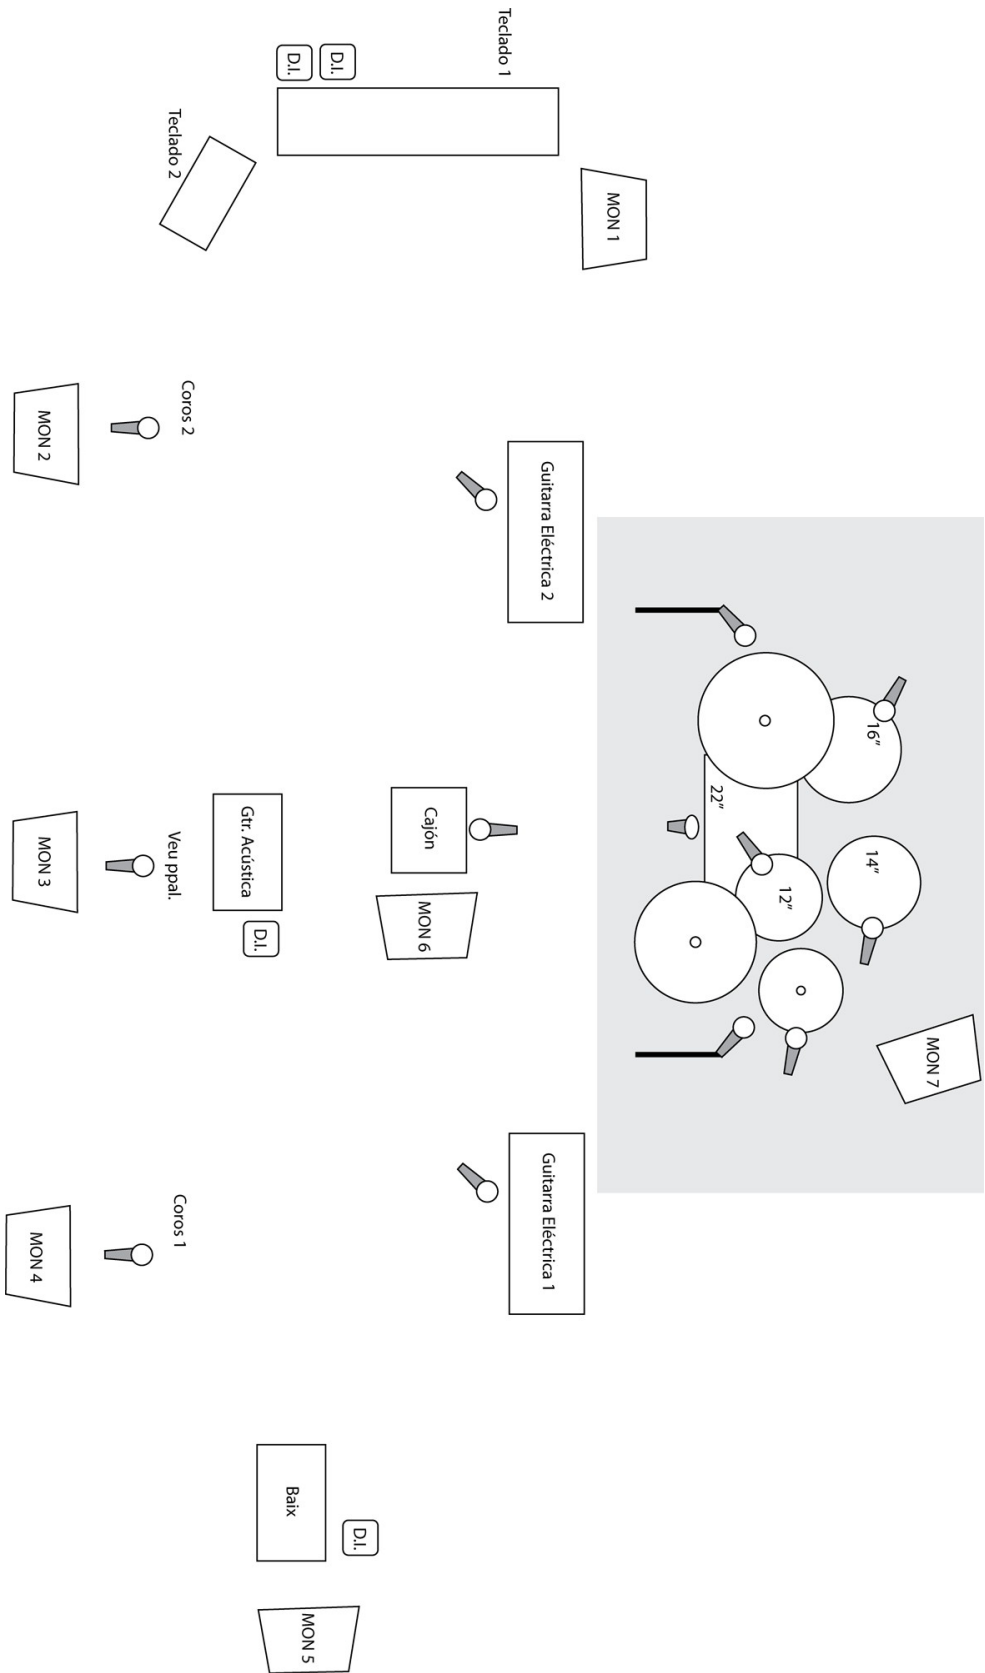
Teclado 1

D.I.

D.I.

Teclado 2

MON 1

Coros 2

MON 2

Guitarra Eléctrica 2

16"

22"

14"

12"

Cajón

MON 6

Gtr. Acústica

D.I.

Veu ppal.

MON 3

MON 7

Guitarra Eléctrica 1

Coros 1

MON 4

Baix

D.I.

MON 5